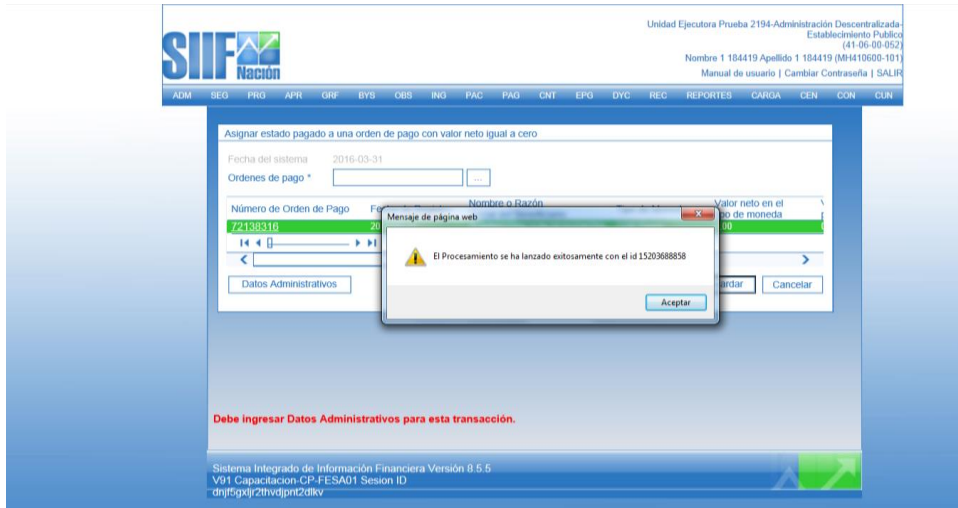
SIIF Nación

Unidad Ejecutora Prueba 2194-Administración Descentralizada-Establecimiento Publico (41-06-00-052)
Nombre 1 184419 Apellido 1 184419 (MH410600-101)
Manual de usuario | Cambiar Contraseña | SALIR

ADM SEG PRG APR GRF BYS OBS ING PAC PAG CNT EPG DYC REC REPORTES CARGA CEN CON CUN

Asignar estado pagado a una orden de pago con valor neto igual a cero

Fecha del sistema 2016-03-31
Ordenes de pago * ...

| Número de Orden de Pago | Fe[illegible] | Nombre o Razón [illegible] | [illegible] | Valor neto en el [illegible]po de moneda | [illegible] |
|---|---|---|---|---|---|
| 72138316 | 20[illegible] | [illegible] | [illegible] | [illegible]00 | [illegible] |

Datos Administrativos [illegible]ardar Cancelar

Mensaje de página web
El Procesamiento se ha lanzado exitosamente con el id 15203688858
Aceptar

Debe ingresar Datos Administrativos para esta transacción.

Sistema Integrado de Información Financiera Versión 8.5.5
V91 Capacitacion-CP-FESA01 Sesion ID
dnjf5gxljr2thvdjpnt2dlkv